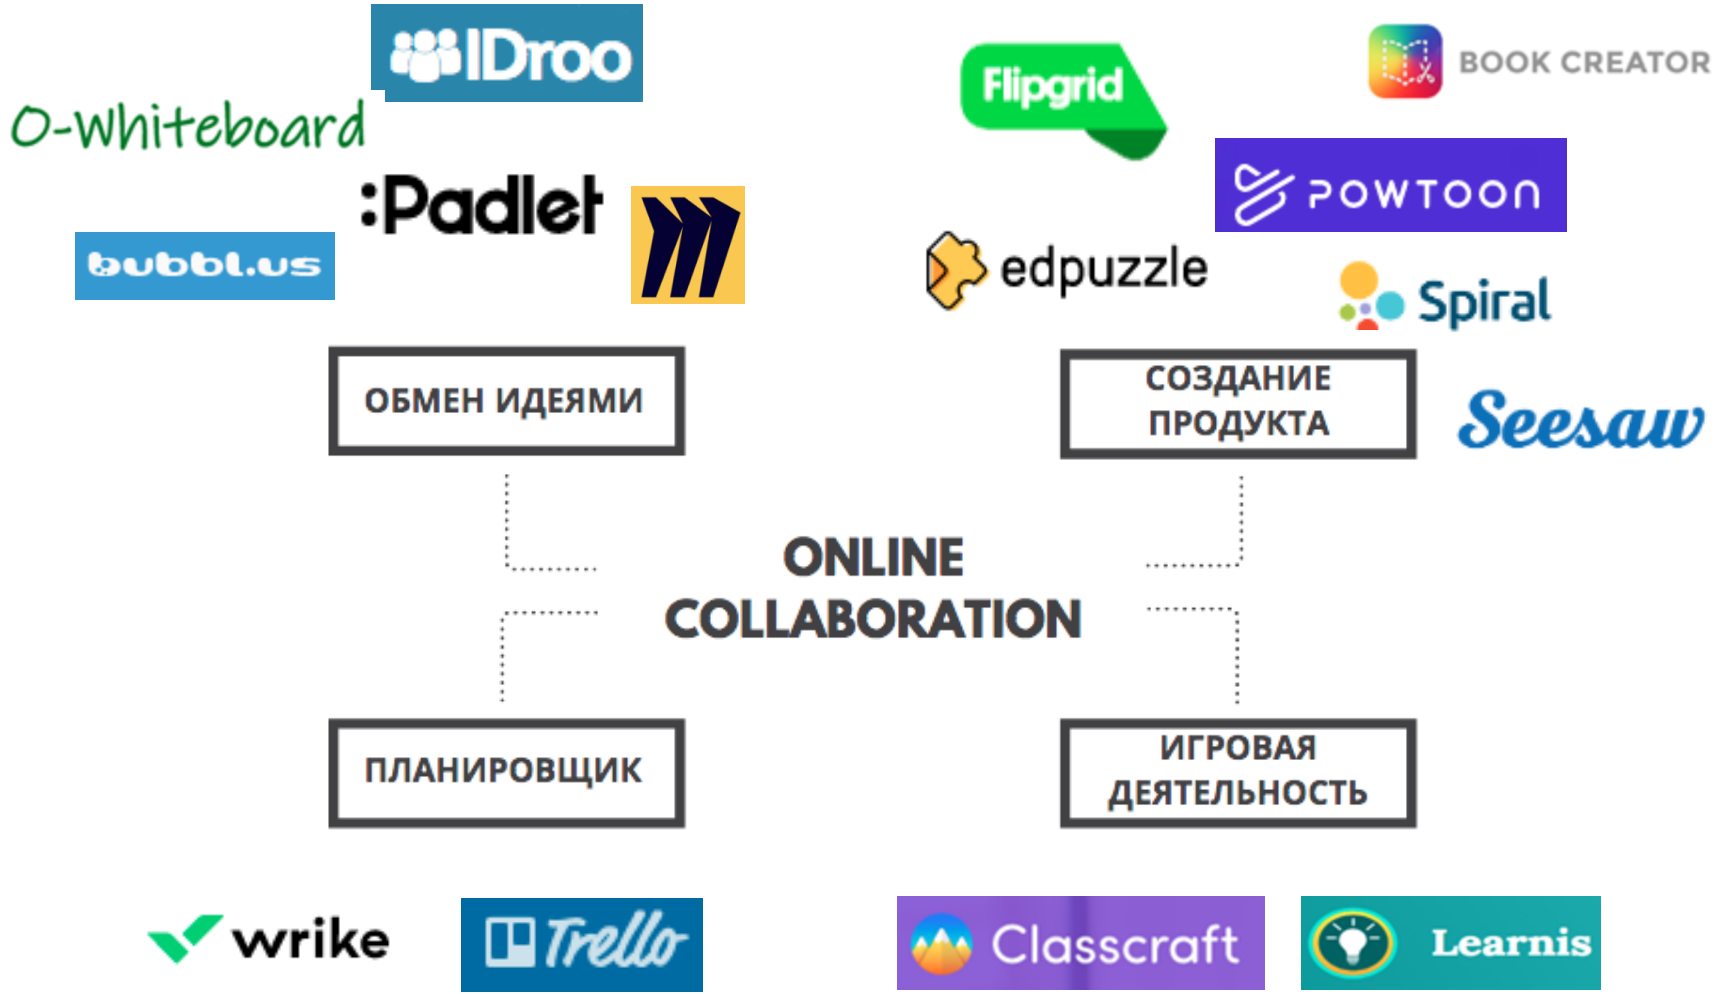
IDroo

O-Whiteboard

:Padlet

bubbl.us

Flipgrid

BOOK CREATOR

POWTOON

edpuzzle

Spiral

ОБМЕН ИДЕЯМИ

СОЗДАНИЕ ПРОДУКТА

Seesaw

ONLINE COLLABORATION

ПЛАНИРОВЩИК

ИГРОВАЯ ДЕЯТЕЛЬНОСТЬ

wrike

Trello

Classcraft

Learnis